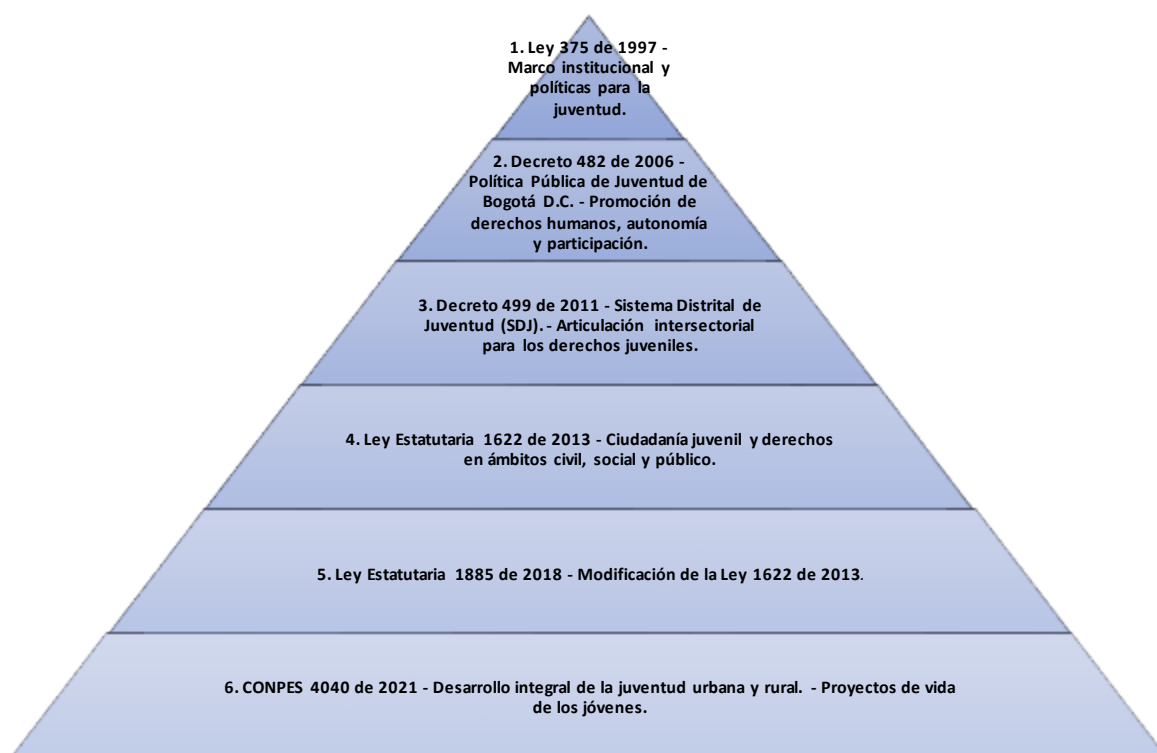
1. Ley 375 de 1997 - Marco institucional y políticas para la juventud.

2. Decreto 482 de 2006 - Política Pública de Juventud de Bogotá D.C. - Promoción de derechos humanos, autonomía y participación.

3. Decreto 499 de 2011 - Sistema Distrital de Juventud (SDJ).- Articulación intersectorial para los derechos juveniles.

4. Ley Estatutaria 1622 de 2013 - Ciudadanía juvenil y derechos en ámbitos civil, social y público.

5. Ley Estatutaria 1885 de 2018 - Modificación de la Ley 1622 de 2013.

6. CONPES 4040 de 2021 - Desarrollo integral de la juventud urbana y rural. - Proyectos de vida de los jóvenes.